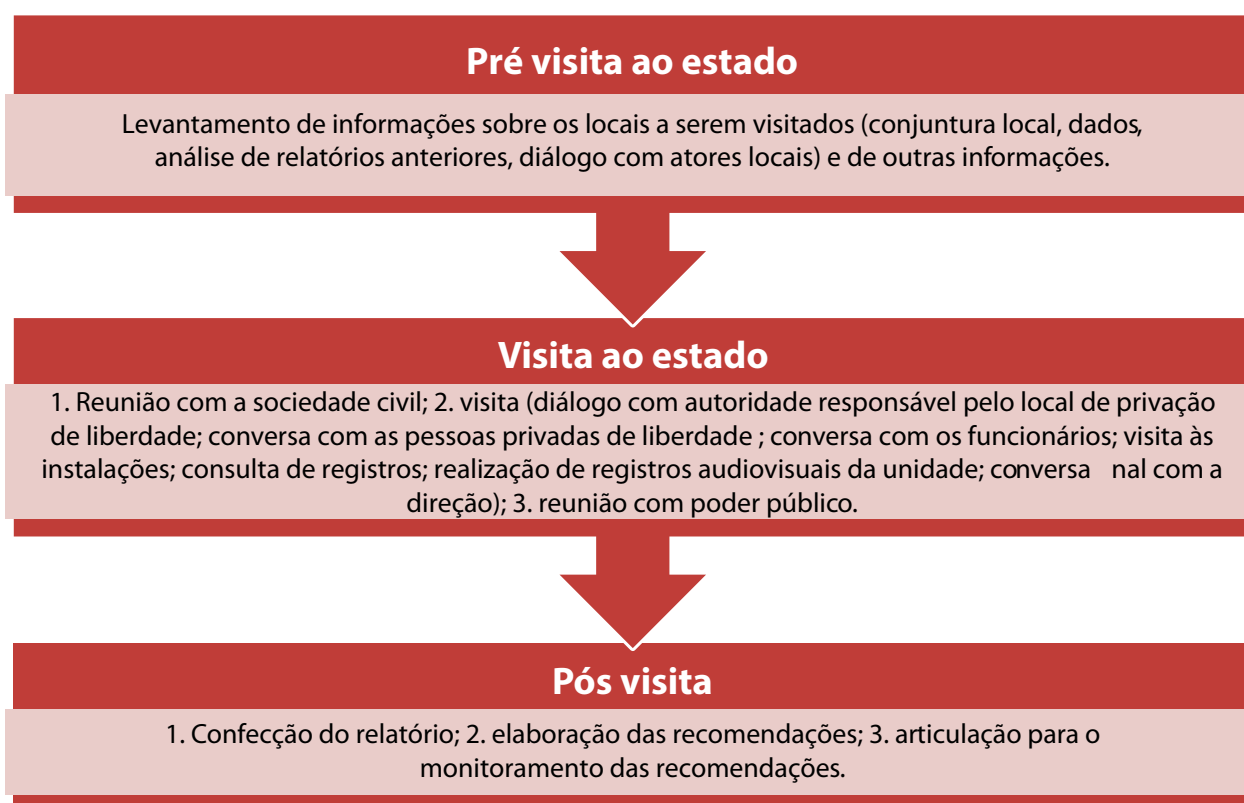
Pré visita ao estado

Levantamento de informações sobre os locais a serem visitados (conjuntura local, dados, análise de relatórios anteriores, diálogo com atores locais) e de outras informações.

Visita ao estado

1. Reunião com a sociedade civil; 2. visita (diálogo com autoridade responsável pelo local de privação de liberdade; conversa com as pessoas privadas de liberdade ; conversa com os funcionários; visita às instalações; consulta de registros; realização de registros audiovisuais da unidade; conversa nal com a direção); 3. reunião com poder público.

Pós visita

1. Confecção do relatório; 2. elaboração das recomendações; 3. articulação para o monitoramento das recomendações.